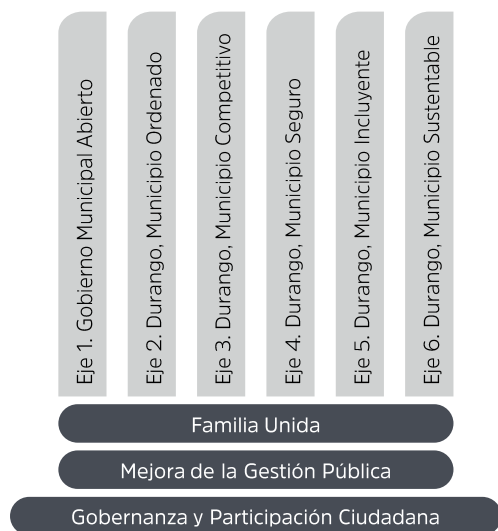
Eje 1. Gobierno Municipal Abierto

Eje 2. Durango, Municipio Ordenado

Eje 3. Durango, Municipio Competitivo

Eje 4. Durango, Municipio Seguro

Eje 5. Durango, Municipio Incluyente

Eje 6. Durango, Municipio Sustentable

Familia Unida

Mejora de la Gestión Pública

Gobernanza y Participación Ciudadana